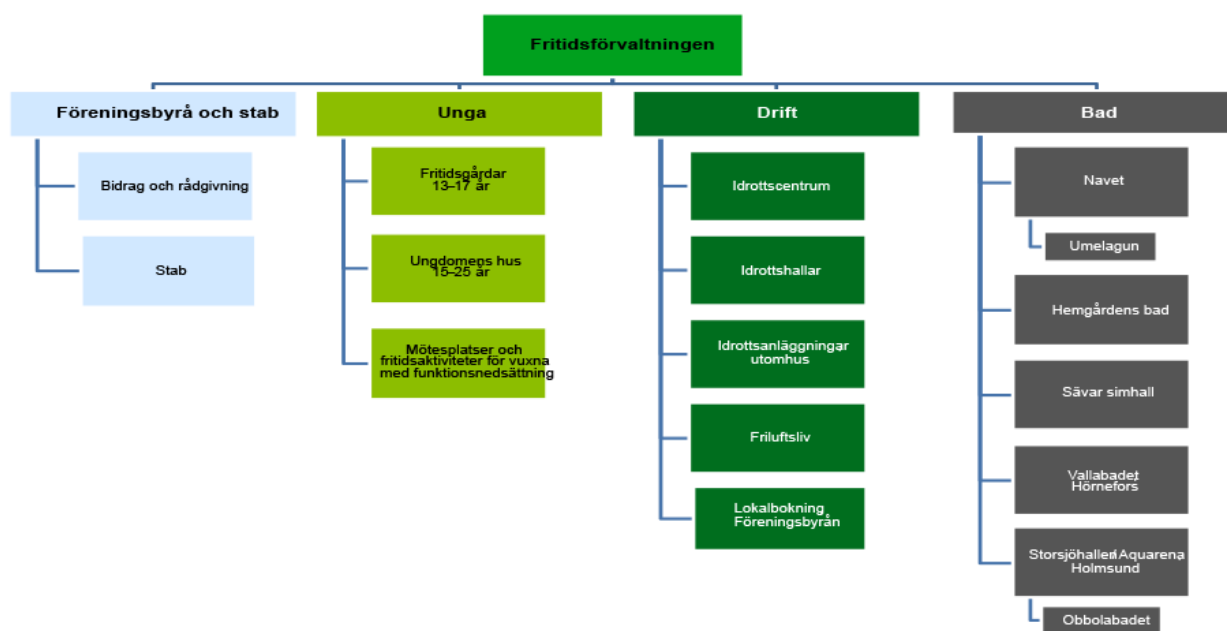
Fritidsförvaltningen

Föreningsbyrå och stab

Bidrag och rådgivning

Stab

Unga

Fritidsgårdar 13–17 år

Ungdomens hus 15–25 år

Mötesplatser och fritidsaktiviteter för vuxna med funktionsnedsättning

Drift

Idrottscentrum

Idrottshallar

Idrottsanläggningar utomhus

Friluftsliv

Lokalbokning Föreningsbyrån

Bad

Navet

Umelagun

Hemgårdens bad

Sävar simhall

Vallabadet Hörnefors

Storsjöhallen Aquarena Holmsund

Obbolabadet